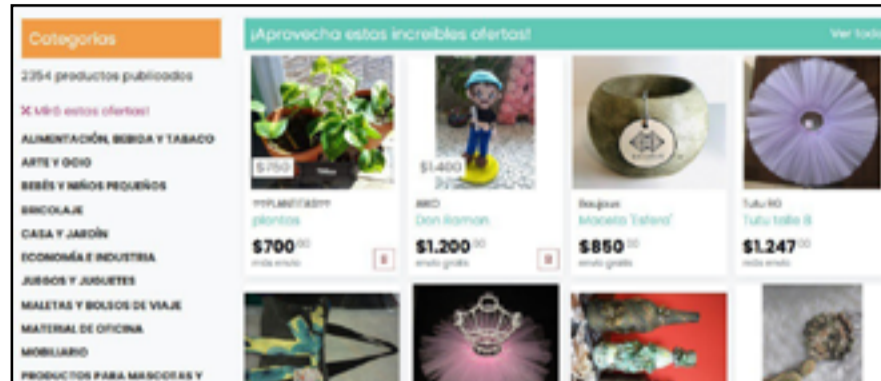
Categorías

2354 productos publicados

✕ Mirá estas ofertas!

ALIMENTACIÓN, BEBIDA Y TABACO

ARTE Y OCIO

BEBÉS Y NIÑOS PEQUEÑOS

BRICOLAJE

CASA Y JARDÍN

ECONOMÍA E INDUSTRIA

JUEGOS Y JUGUETES

MALETAS Y BOLSOS DE VIAJE

MATERIAL DE OFICINA

MOBILIARIO

PRODUCTOS PARA MASCOTAS Y

¡Aprovecha estos increíbles ofertas!

Ver todo

$750

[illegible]

plantas

$700,00

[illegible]

$1.400

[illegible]

Don Ramon

$1.200,00

envío gratis

Bauyous

Maceta 'Estera'

$850,00

envío gratis

Tutu RO

Tutu talle 8

$1.247,00

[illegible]